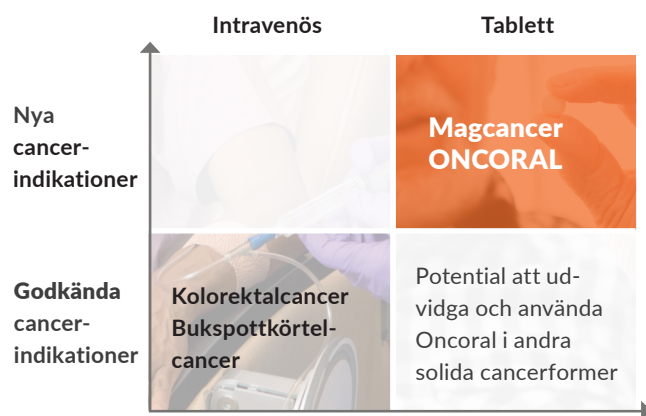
Intravenös

Tablett

Nya cancerindikationer

Magcancer
ONCORAL

Godkända cancerindikationer

Kolorektalcancer
Bukspottkörtelcancer

Potential att udvidga och använda Oncoral i andra solida cancerformer